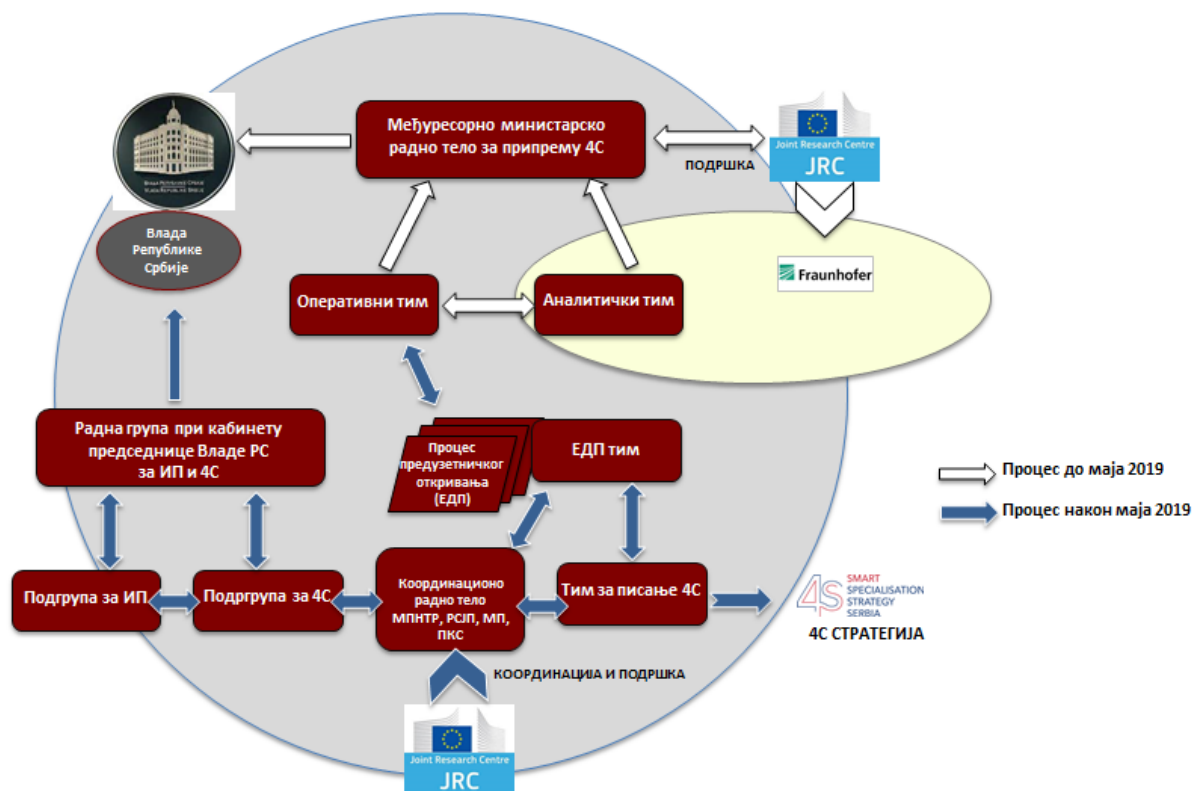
Међуресорно министарско радно тело за припрему 4С

ПОДРШКА

Joint Research Centre
JRC

Fraunhofer

Влада Републике Србије

Оперативни тим

Аналитички тим

Радна група при кабинету председнице Владе РС за ИП и 4С

Процес предузетничког откривања (ЕДП)

ЕДП тим

Процес до маја 2019

Процес након маја 2019

Подгрупа за ИП

Подргрупа за 4С

Координационо радно тело МПНТР, РСЈП, МП, ПКС

Тим за писање 4С

4S SMART SPECIALISATION STRATEGY SERBIA

4С СТРАТЕГИЈА

КООРДИНАЦИЈА И ПОДРШКА

Joint Research Centre
JRC